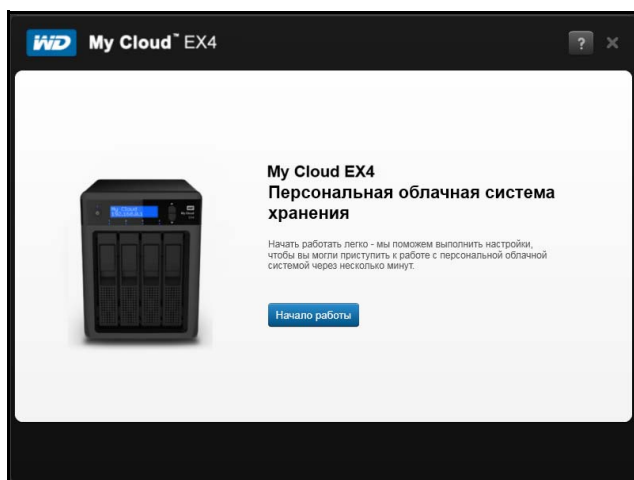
WD My Cloud™ EX4

?

My Cloud EX4
Персональная облачная система хранения

Начать работать легко - мы поможем выполнить настройки, чтобы вы могли приступить к работе с персональной облачной системой через несколько минут.

Начало работы